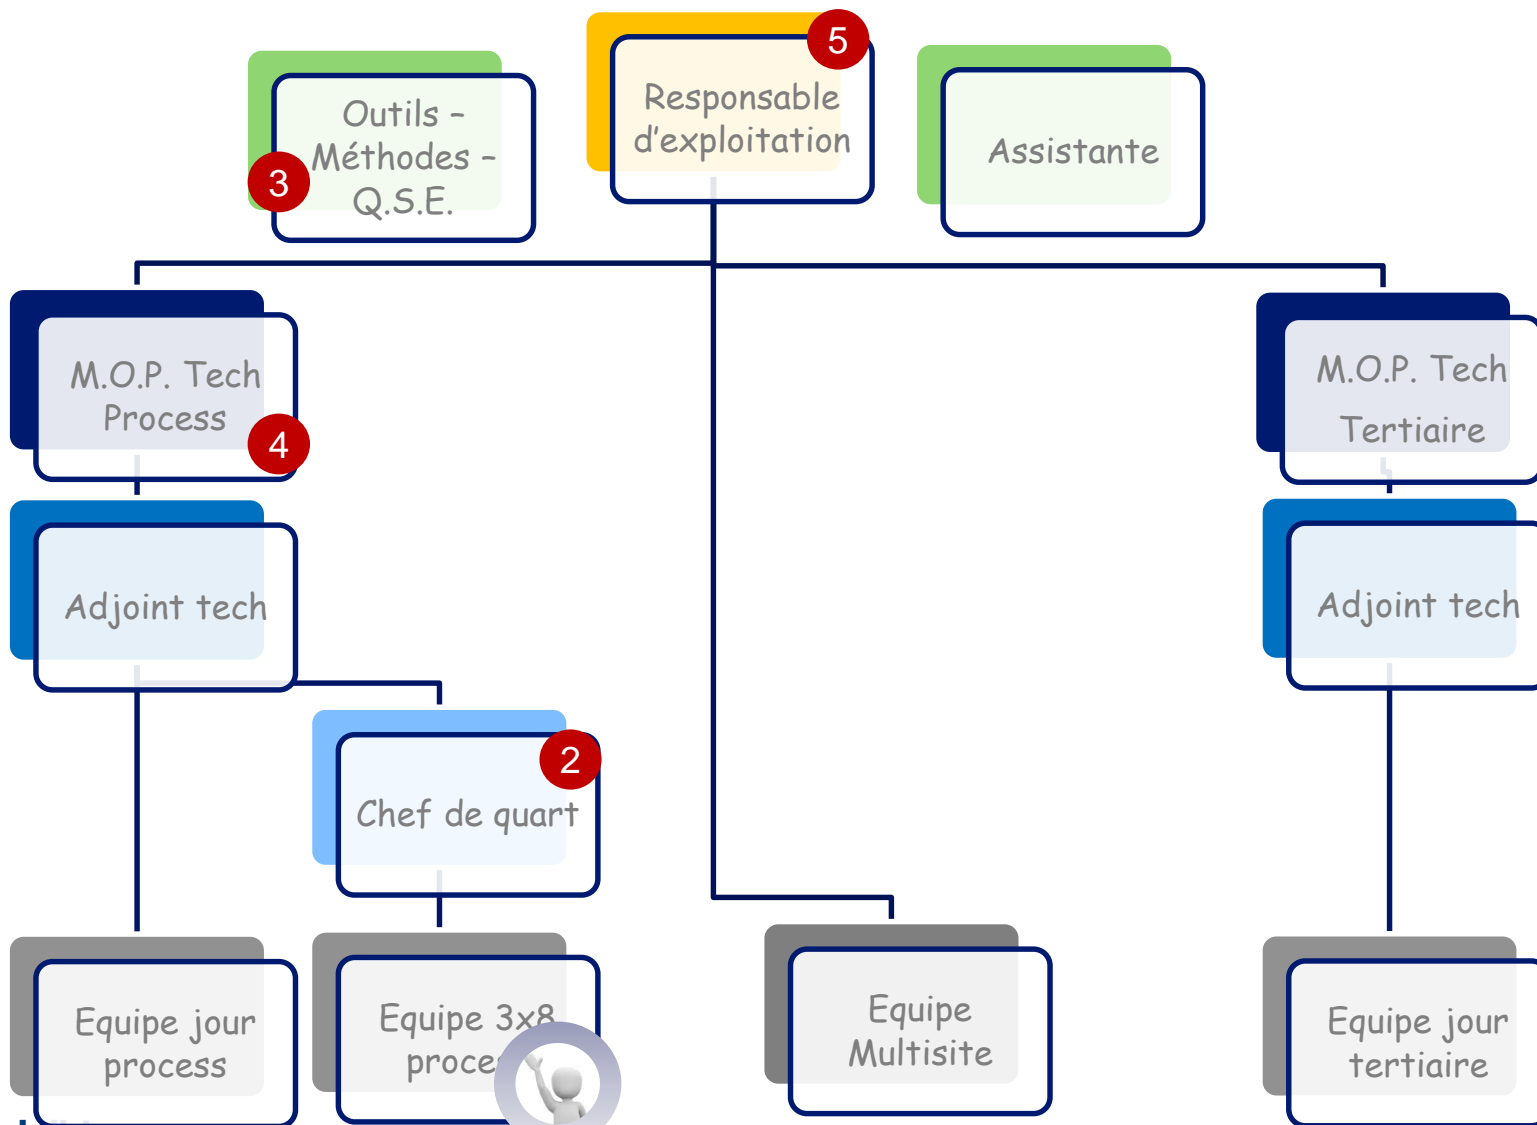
5
Responsable d'exploitation

3
Outils – Méthodes – Q.S.E.

Assistante

M.O.P. Tech Process
4

M.O.P. Tech Tertiaire

Adjoint tech

Adjoint tech

Chef de quart
2

Equipe jour process

Equipe 3x8 proce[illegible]

Equipe Multisite

Equipe jour tertiaire